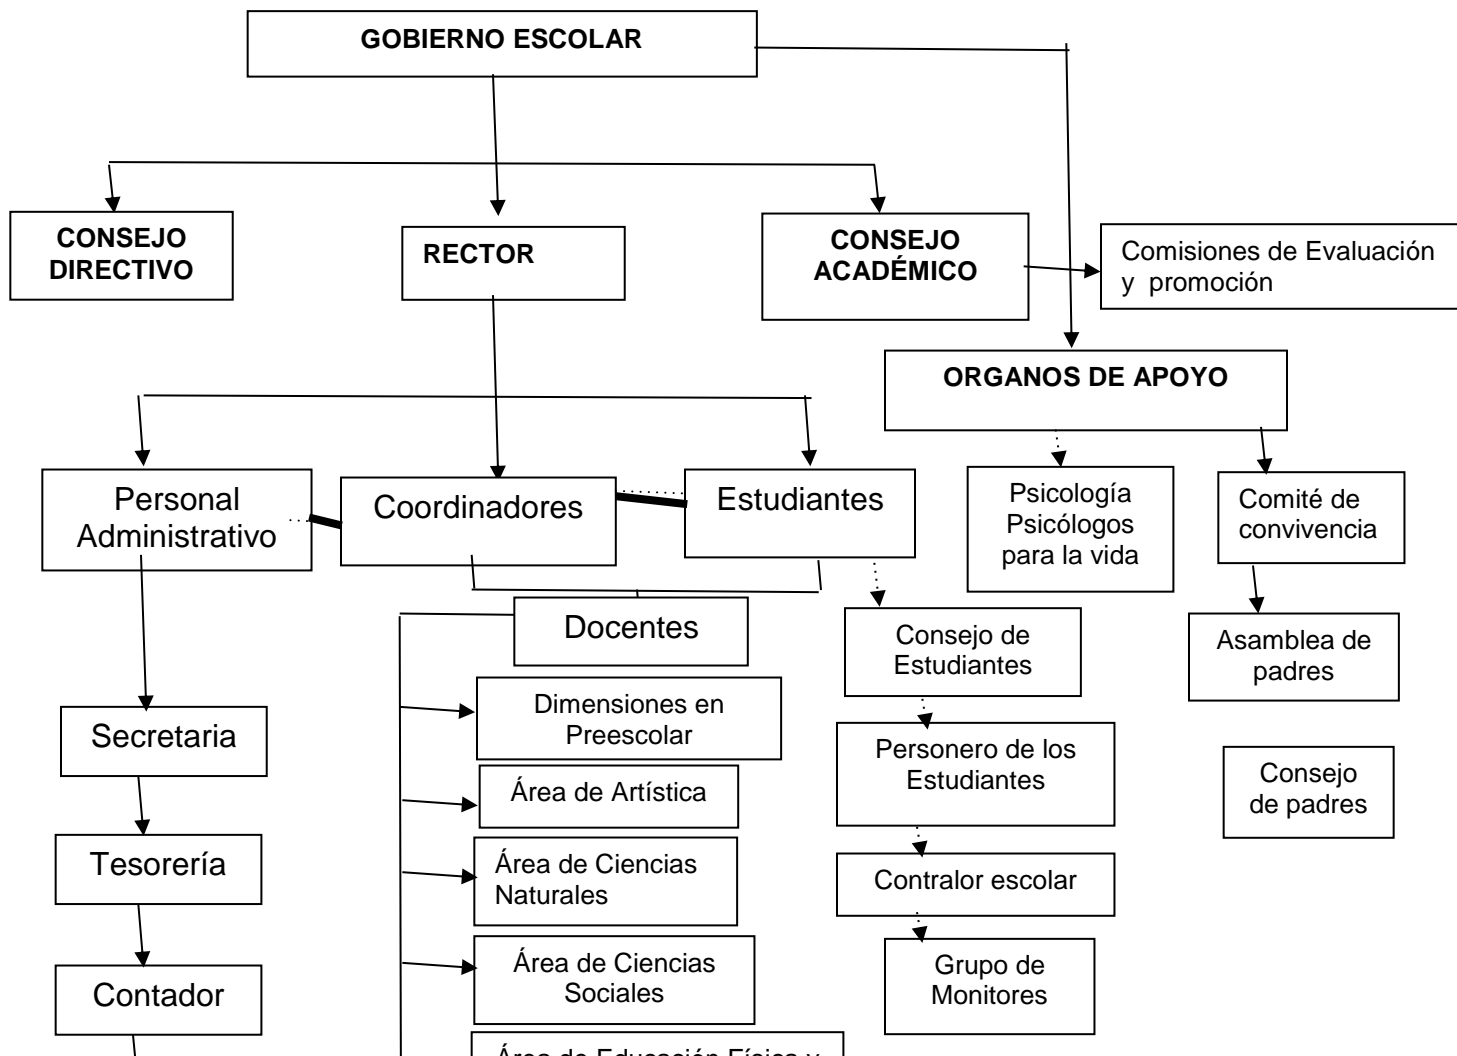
GOBIERNO ESCOLAR

CONSEJO DIRECTIVO

RECTOR

CONSEJO ACADÉMICO

Comisiones de Evaluación y promoción

ORGANOS DE APOYO

Personal Administrativo

Coordinadores

Estudiantes

Psicología Psicólogos para la vida

Comité de convivencia

Docentes

Consejo de Estudiantes

Asamblea de padres

Dimensiones en Preescolar

Secretaria

Personero de los Estudiantes

Área de Artística

Consejo de padres

Tesorería

Área de Ciencias Naturales

Contralor escolar

Área de Ciencias Sociales

Grupo de Monitores

Contador

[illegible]